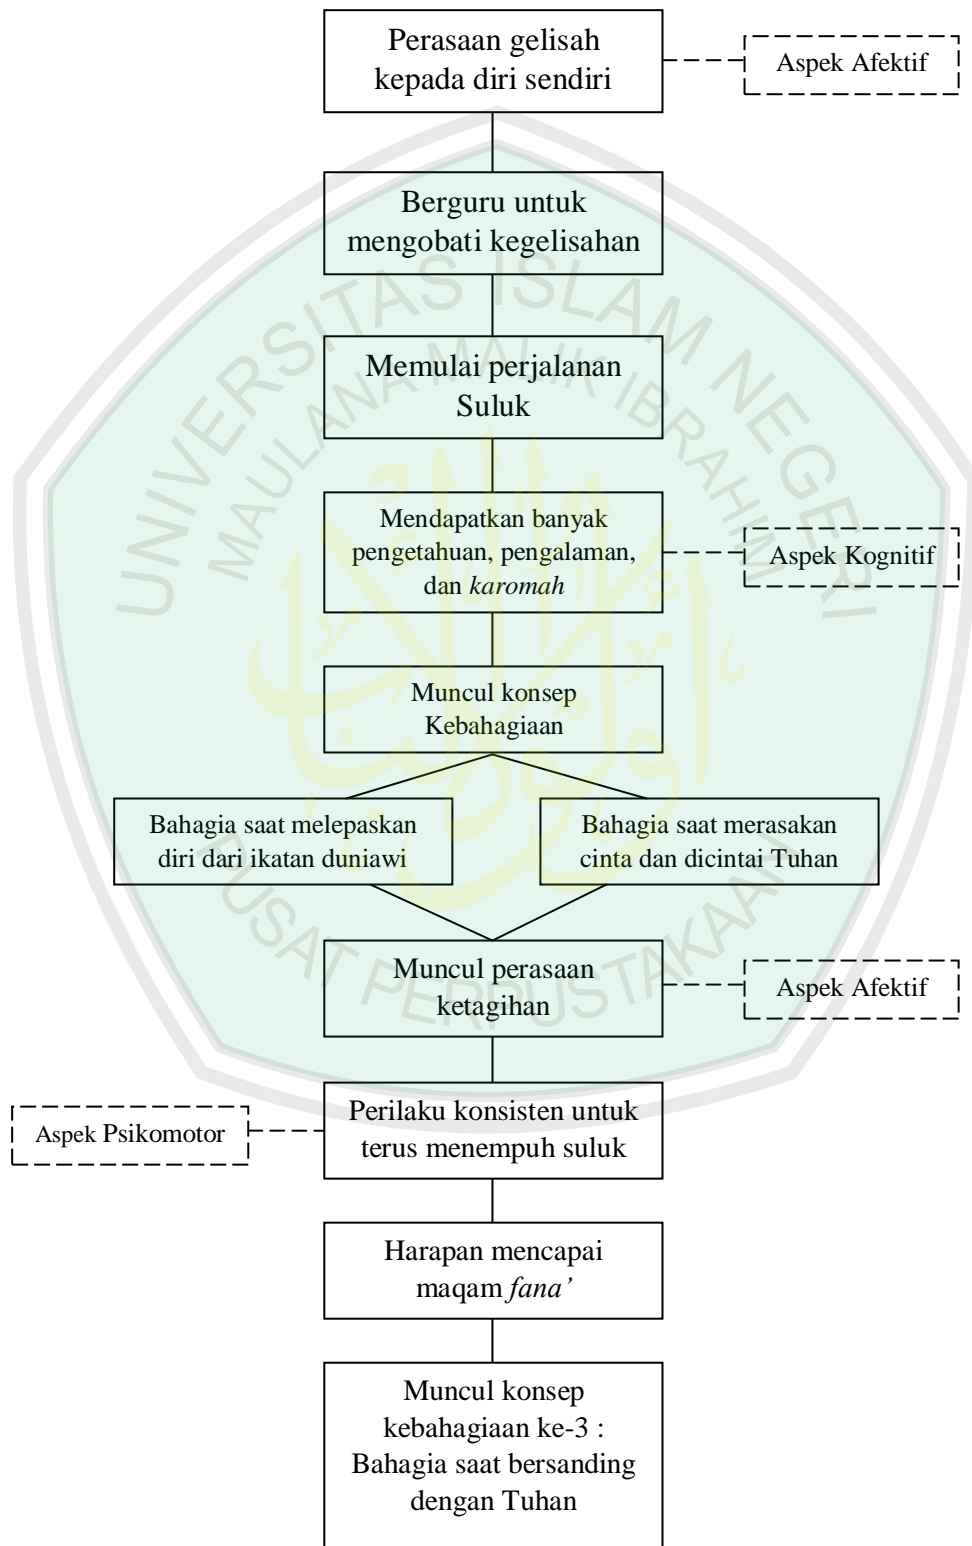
Perasaan gelisah kepada diri sendiri

Aspek Afektif

Berguru untuk mengobati kegelisahan

Memulai perjalanan Suluk

Mendapatkan banyak pengetahuan, pengalaman, dan *karomah*

Aspek Kognitif

Muncul konsep Kebahagiaan

Bahagia saat melepaskan diri dari ikatan duniawi

Bahagia saat merasakan cinta dan dicintai Tuhan

Muncul perasaan ketagihan

Aspek Afektif

Aspek Psikomotor

Perilaku konsisten untuk terus menempuh suluk

Harapan mencapai maqam *fana'*

Muncul konsep kebahagiaan ke-3 : Bahagia saat bersanding dengan Tuhan

UNIVERSITAS ISLAM NEGERI MAULANA MALIK IBRAHIM PUSAT PERPUSTAKAAN